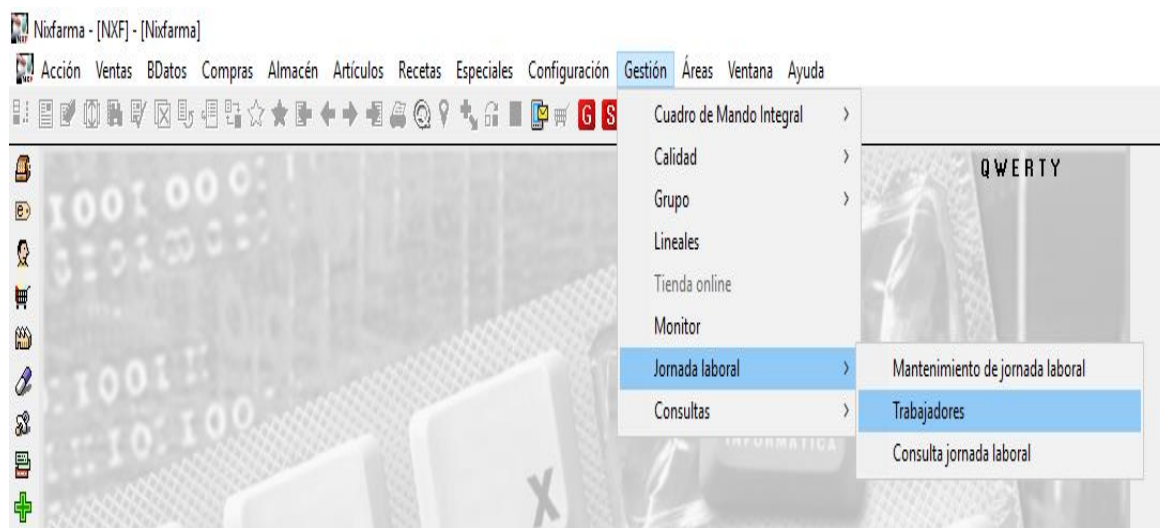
Nixfarma - [NXF] - [Nixfarma]

Acción Ventas BDatos Compras Almacén Artículos Recetas Especiales Configuración Gestión Áreas Ventana Ayuda

G S

Cuadro de Mando Integral
Calidad
Grupo
Lineales
Tienda online
Monitor
Jornada laboral
Consultas

Mantenimiento de jornada laboral
Trabajadores
Consulta jornada laboral

QWERTY

INFORMATICA